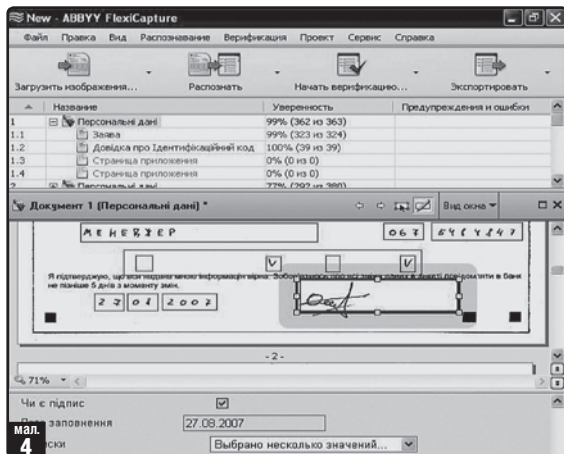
New - ABBYY FlexiCapture

Файл Правка Вид Распознавание Верификация Проект Сервис Справка

Загрузить изображения... Распознать Начать верификацию... Экспортировать

| | Название | Уверенность | Предупреждения и ошибки |
|---|---|---|---|
| 1 | Персональні дані | 99% (362 из 363) | |
| 1.1 | Заява | 99% (323 из 324) | |
| 1.2 | Довідка про Ідентифікаційний код | 100% (39 из 39) | |
| 1.3 | Страница приложения | 0% (0 из 0) | |
| 1.4 | Страница приложения | 0% (0 из 0) | |
| 2 | Персональні дані | 77% (292 из 380) | |

Документ 1 (Персональні дані) *

Вид окна

МЕНЕДЖЕР

067 5414247

V

V

Я підтверджую, що вся надана мною інформація вірна. Зобов'язуюсь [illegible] про зміни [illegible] не пізніше 5 днів з моменту змін.

27 08 2007

- 2 -

71%

Чи є підпис

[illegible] заповнення 27.08.2007

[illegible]ски Выбрано несколько значений...

мал. 4